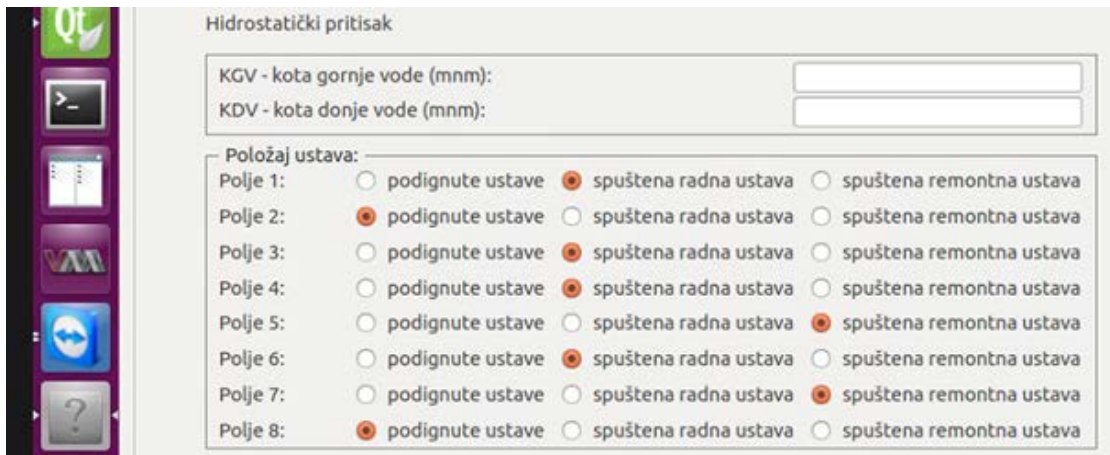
Qt

Hidrostatički pritisak

KGV - kota gornje vode (mnm):
KDV - kota donje vode (mnm):

Položaj ustava:

| | | | |
|---|---|---|---|
| Polje 1: | podignute ustave | spuštena radna ustava | spuštena remontna ustava |
| Polje 2: | podignute ustave | spuštena radna ustava | spuštena remontna ustava |
| Polje 3: | podignute ustave | spuštena radna ustava | spuštena remontna ustava |
| Polje 4: | podignute ustave | spuštena radna ustava | spuštena remontna ustava |
| Polje 5: | podignute ustave | spuštena radna ustava | spuštena remontna ustava |
| Polje 6: | podignute ustave | spuštena radna ustava | spuštena remontna ustava |
| Polje 7: | podignute ustave | spuštena radna ustava | spuštena remontna ustava |
| Polje 8: | podignute ustave | spuštena radna ustava | spuštena remontna ustava |